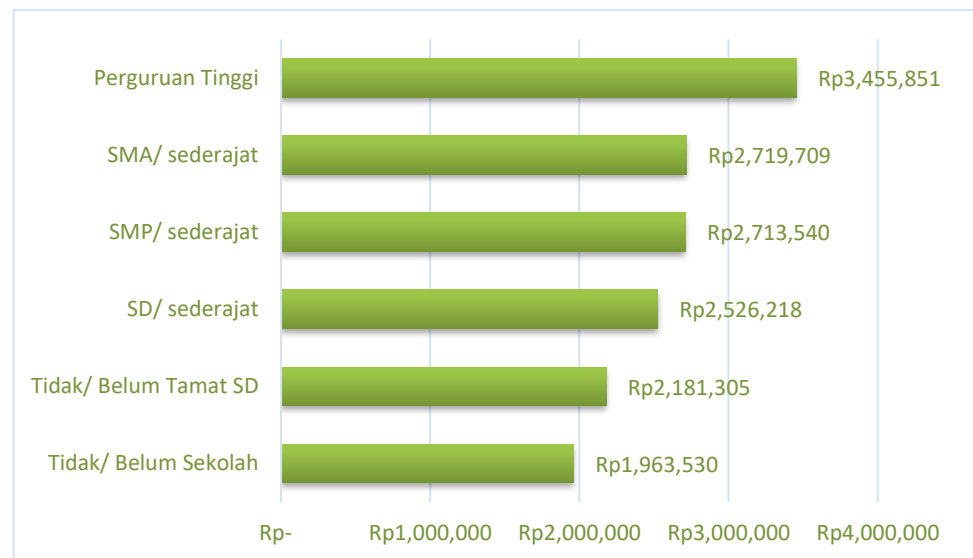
Perguruan Tinggi Rp3,455,851
SMA/ sederajat Rp2,719,709
SMP/ sederajat Rp2,713,540
SD/ sederajat Rp2,526,218
Tidak/ Belum Tamat SD Rp2,181,305
Tidak/ Belum Sekolah Rp1,963,530

Rp- Rp1,000,000 Rp2,000,000 Rp3,000,000 Rp4,000,000